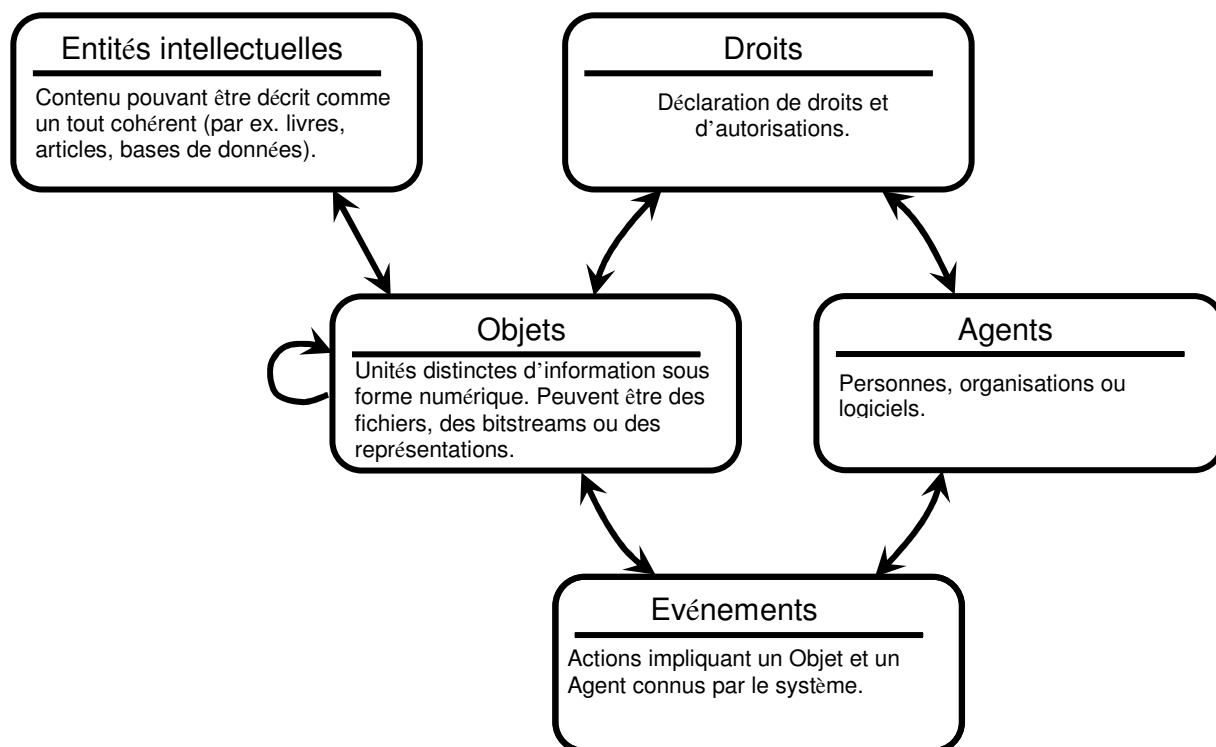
Entités intellectuelles

Contenu pouvant être décrit comme un tout cohérent (par ex. livres, articles, bases de données).

Droits

Déclaration de droits et d'autorisations.

Objets

Unités distinctes d'information sous forme numérique. Peuvent être des fichiers, des bitstreams ou des représentations.

Agents

Personnes, organisations ou logiciels.

Evénements

Actions impliquant un Objet et un Agent connus par le système.